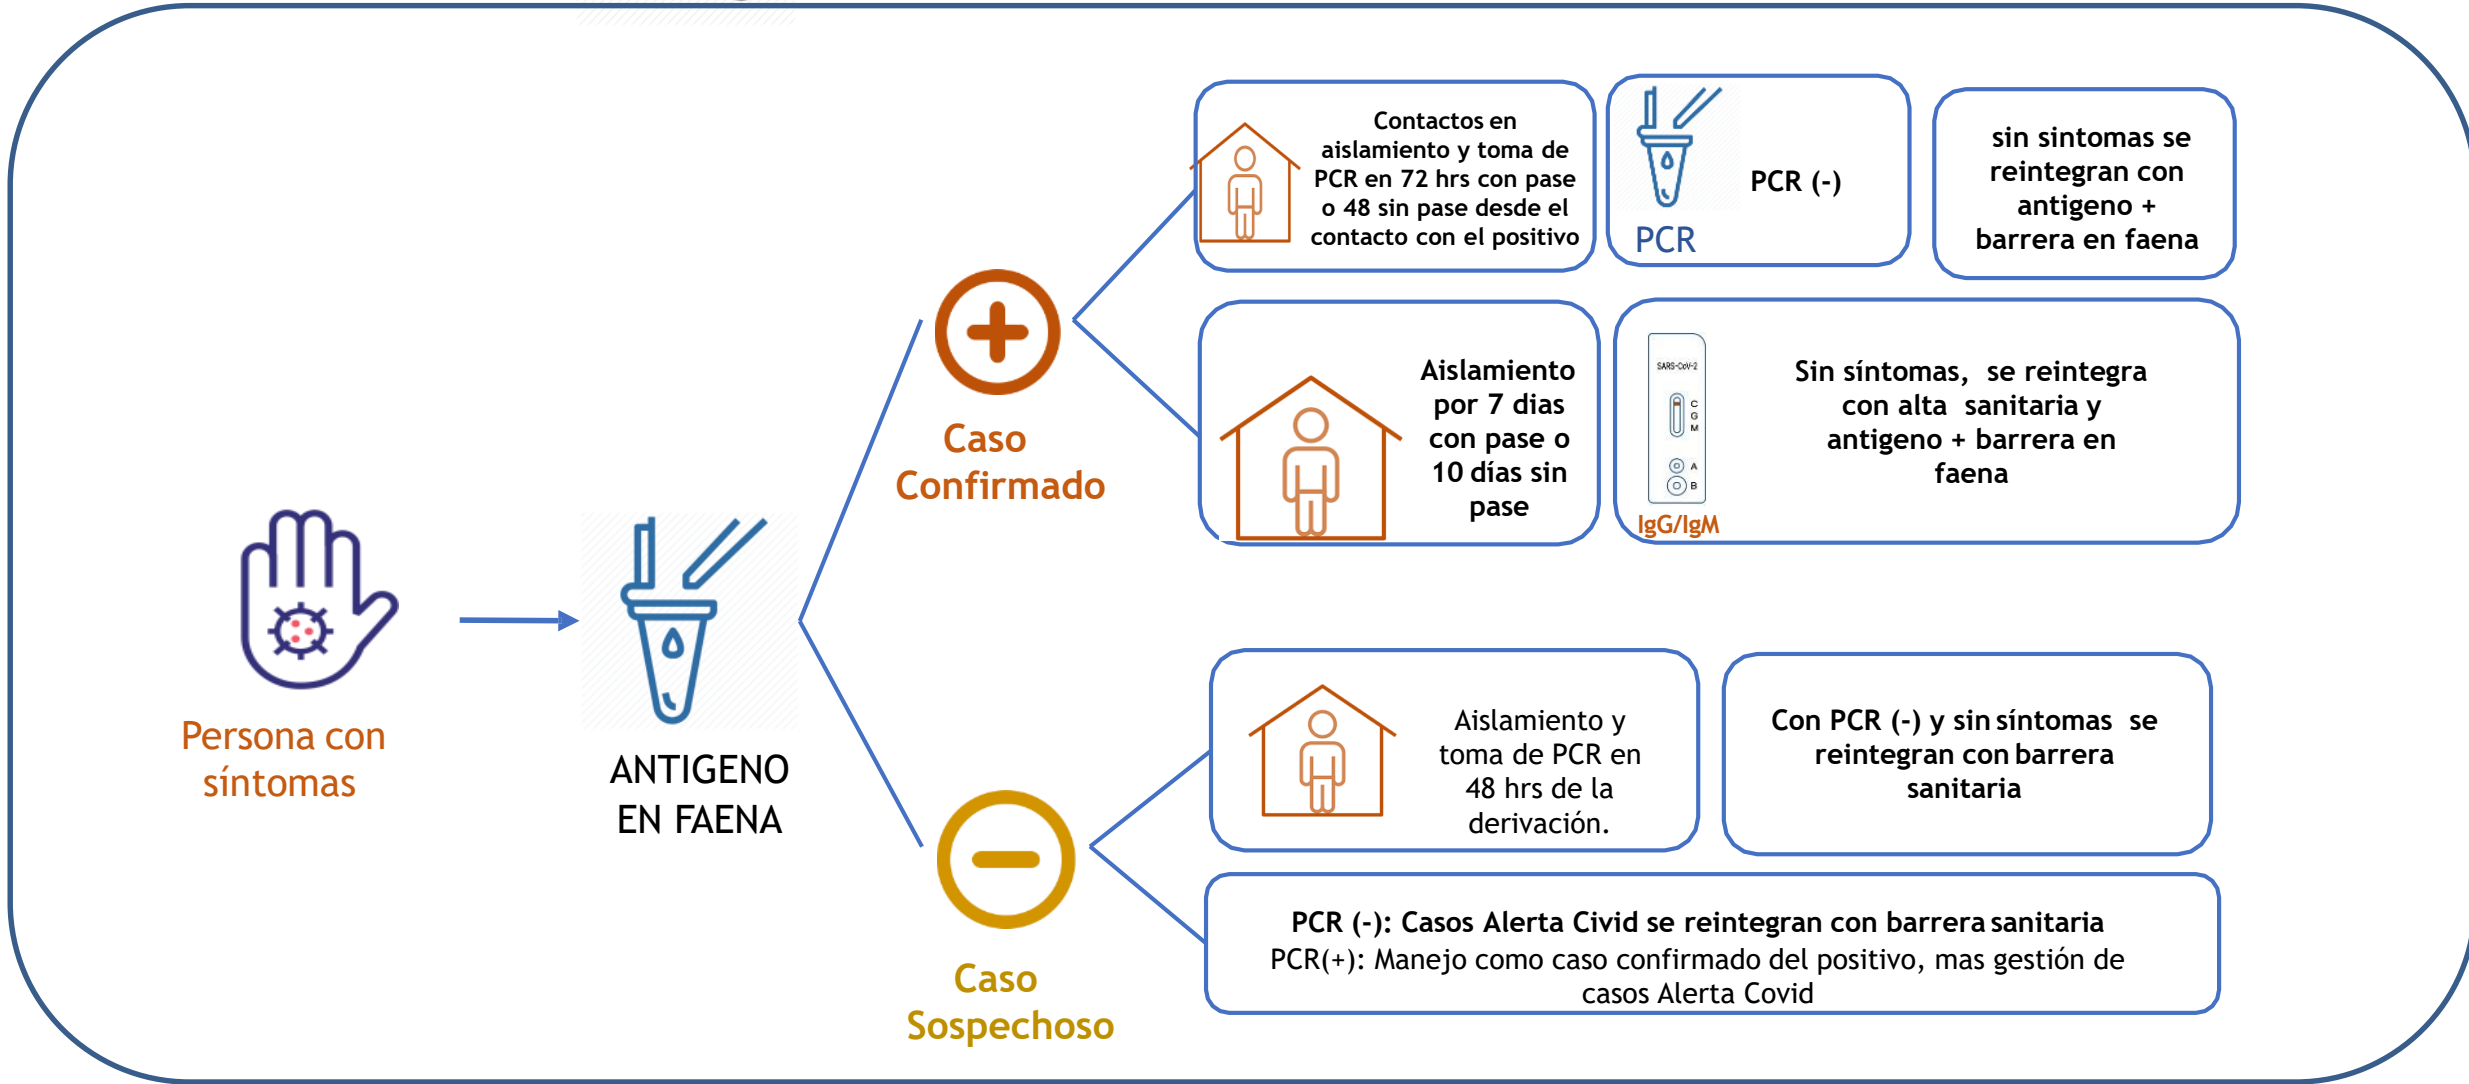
Persona con síntomas

ANTIGENO EN FAENA

Caso Confirmado

Contactos en aislamiento y toma de PCR en 72 hrs con pase o 48 sin pase desde el contacto con el positivo

PCR

PCR (-)

sin sintomas se reintegran con antigeno + barrera en faena

Aislamiento por 7 dias con pase o 10 días sin pase

SARS-CoV-2

C

G

M

A

B

IgG/IgM

Sin síntomas, se reintegra con alta sanitaria y antigeno + barrera en faena

Caso Sospechoso

Aislamiento y toma de PCR en 48 hrs de la derivación.

Con PCR (-) y sin síntomas se reintegran con barrera sanitaria

PCR (-): Casos Alerta Civid se reintegran con barrera sanitaria
PCR(+): Manejo como caso confirmado del positivo, mas gestión de casos Alerta Covid